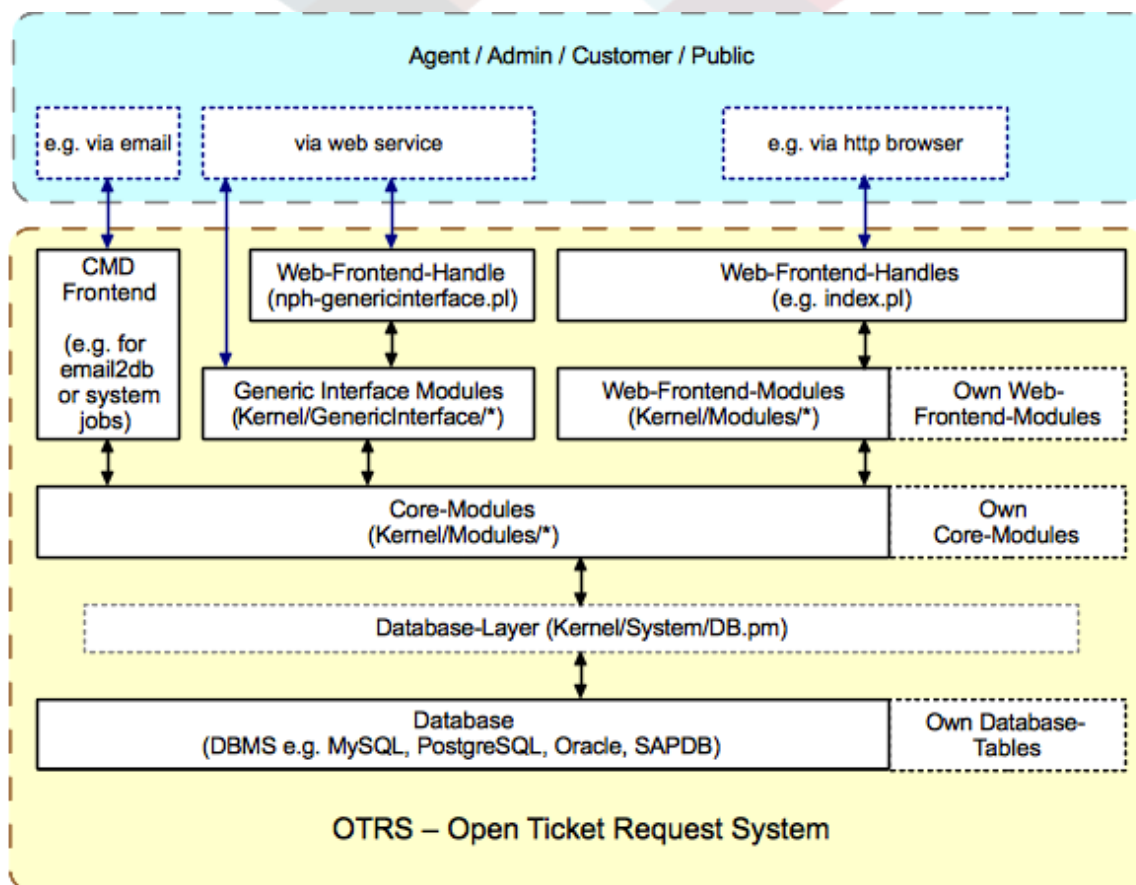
Agent / Admin / Customer / Public

e.g. via email

via web service

e.g. via http browser

CMD Frontend

(e.g. for email2db or system jobs)

Web-Frontend-Handle
(nph-genericinterface.pl)

Web-Frontend-Handles
(e.g. index.pl)

Generic Interface Modules
(Kernel/GenericInterface/*)

Web-Frontend-Modules
(Kernel/Modules/*)

Own Web-Frontend-Modules

Core-Modules
(Kernel/Modules/*)

Own Core-Modules

Database-Layer (Kernel/System/DB.pm)

Database
(DBMS e.g. MySQL, PostgreSQL, Oracle, SAPDB)

Own Database-Tables

OTRS – Open Ticket Request System